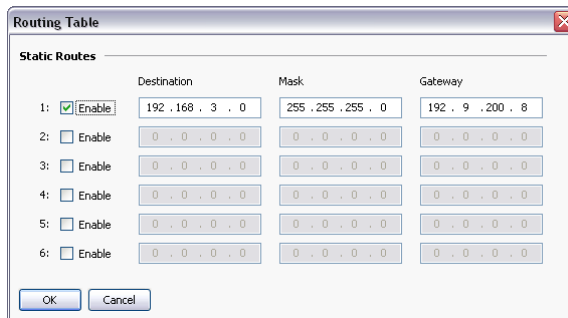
Routing Table

Static Routes

| | | Destination | Mask | Gateway |
|---|---|---|---|---|
| 1: | Enable | 192 . 168 . 3 . 0 | 255 . 255 . 255 . 0 | 192 . 9 . 200 . 8 |
| 2: | Enable | 0 . 0 . 0 . 0 | 0 . 0 . 0 . 0 | 0 . 0 . 0 . 0 |
| 3: | Enable | 0 . 0 . 0 . 0 | 0 . 0 . 0 . 0 | 0 . 0 . 0 . 0 |
| 4: | Enable | 0 . 0 . 0 . 0 | 0 . 0 . 0 . 0 | 0 . 0 . 0 . 0 |
| 5: | Enable | 0 . 0 . 0 . 0 | 0 . 0 . 0 . 0 | 0 . 0 . 0 . 0 |
| 6: | Enable | 0 . 0 . 0 . 0 | 0 . 0 . 0 . 0 | 0 . 0 . 0 . 0 |

OK Cancel